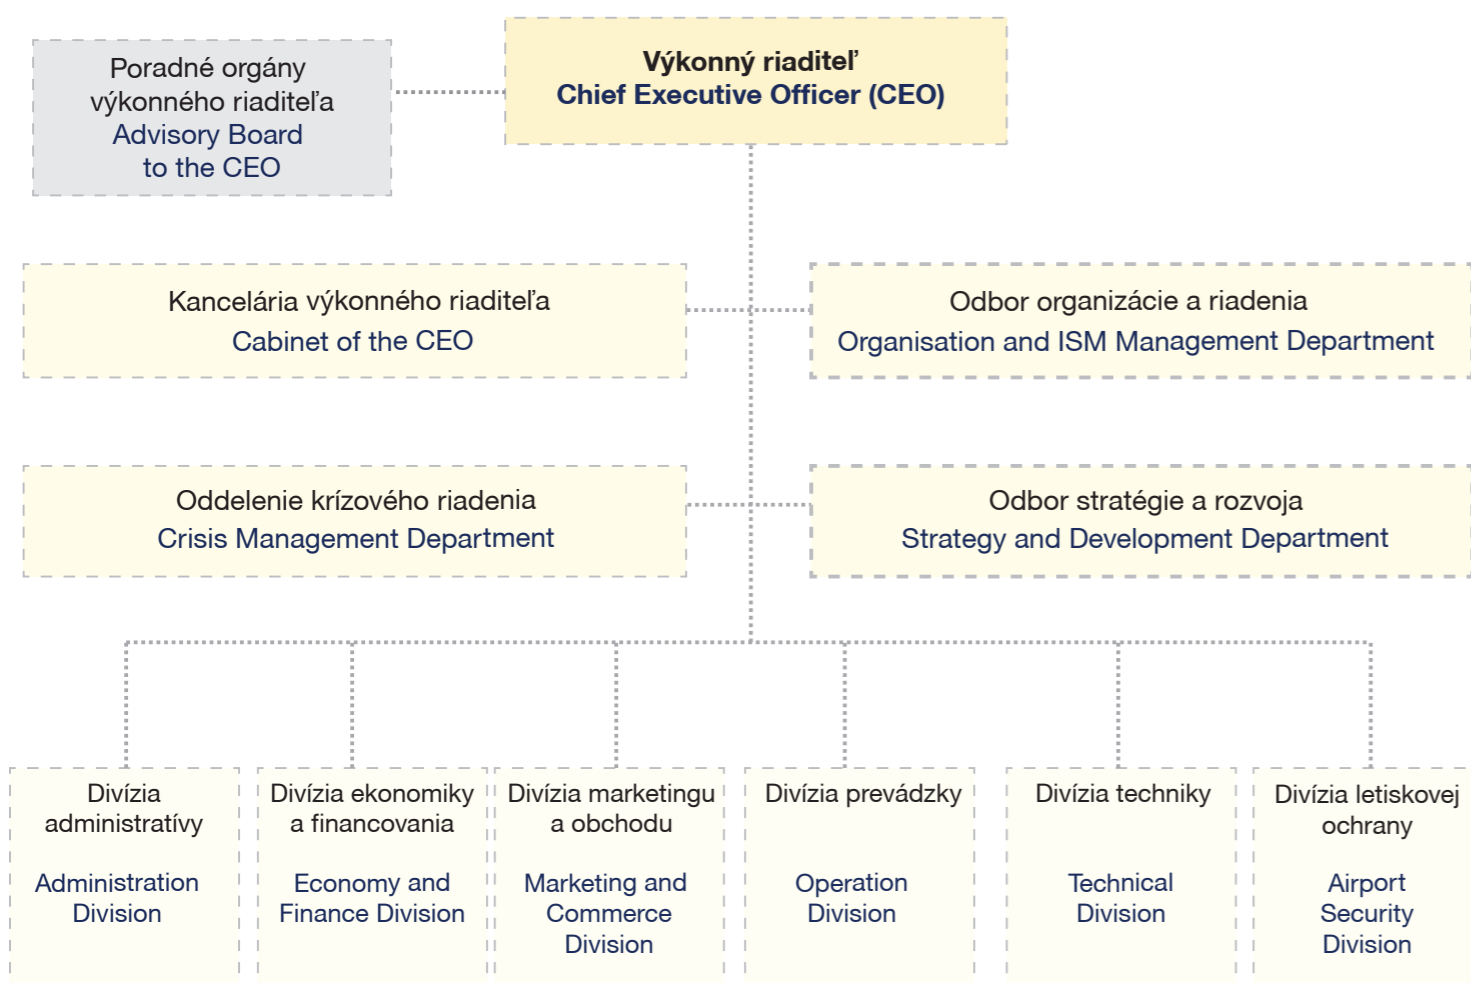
Poradné orgány výkonného riaditeľa
Advisory Board to the CEO

Výkonný riaditeľ
Chief Executive Officer (CEO)

Kancelária výkonného riaditeľa
Cabinet of the CEO

Odbor organizácie a riadenia
Organisation and ISM Management Department

Oddelenie krízového riadenia
Crisis Management Department

Odbor stratégie a rozvoja
Strategy and Development Department

Divízia administratívy
Administration Division

Divízia ekonomiky a financovania
Economy and Finance Division

Divízia marketingu a obchodu
Marketing and Commerce Division

Divízia prevádzky
Operation Division

Divízia techniky
Technical Division

Divízia letiskovej ochrany
Airport Security Division